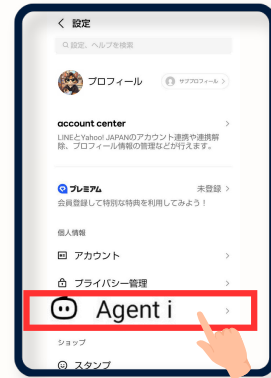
< 設定

設定、ヘルプを検索

プロフィール

サブプロフィール >

account center

LINEとYahoo! JAPANのアカウント連携や連携解除、プロフィール情報の管理などが行えます。

プレミアム

未登録 >

会員登録して特別な特典を利用してみよう！

個人情報

アカウント >

プライバシー管理 >

Agent i >

ショップ

スタンプ